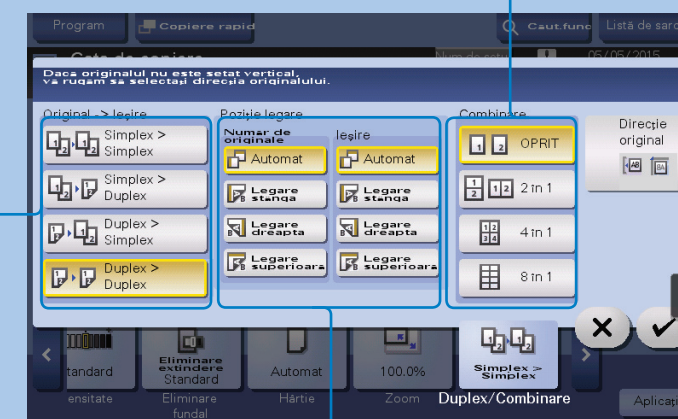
Program
Copiere rapid
Caut.func
Listă de sarc
Gata de copiere
Num.de seturi
05/05/2015

Daca originalul nu este setat vertical, va rugam sa selectati directia originalului.

Original -> Ieşire
Simplex > Simplex
Simplex > Duplex
Duplex > Simplex
Duplex > Duplex

Poziţie legare
Numar de originale
Automat
Legare stanga
Legare dreapta
Legare superioara
Ieşire
Automat
Legare stanga
Legare dreapta
Legare superioara

Combinare
OPRIT
2 în 1
4 în 1
8 în 1

Direcţie original

tandard
ensitate
Eliminare extindere Standard
Eliminare fundal
Automat
Hârtie
100.0%
Zoom
Simplex > Simplex
Duplex/Combinare
Aplicaţi